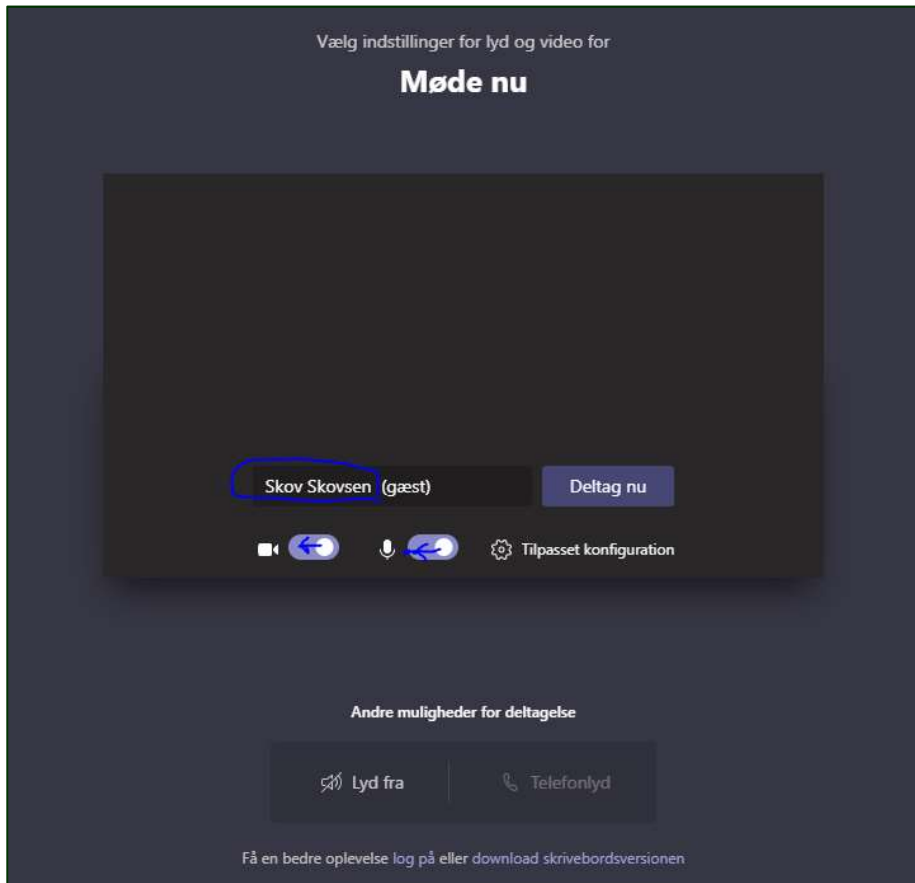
Vælg indstillinger for lyd og video for

Møde nu

Skov Skovsen (gæst)

Deltag nu

Tilpasset konfiguration

Andre muligheder for deltagelse

Lyd fra

Telefonlyd

Få en bedre oplevelse log på eller download skrivebordsversionen